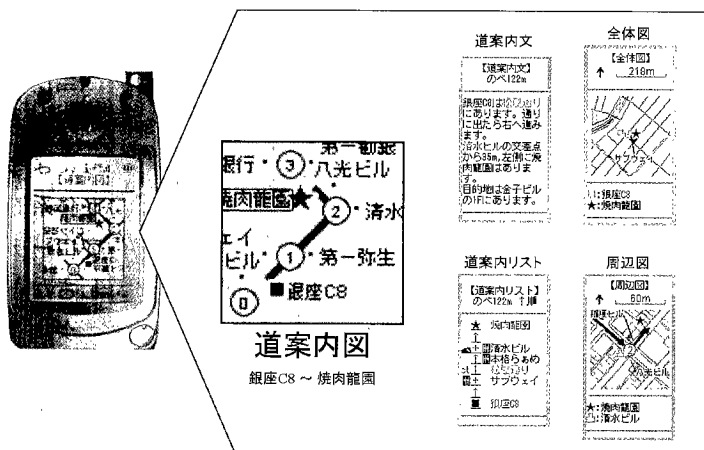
第一勧銀
銀行 ③ 八光ビル
焼肉龍園★
② 清水
ェイ
ビル ① 第一弥生
⓪ ■銀座C8

道案内図
銀座C8 ~ 焼肉龍園

道案内文
【道案内文】
のべ122m
銀座C8は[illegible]通りにあります。通りに出たら右へ進みます。
清水ビルの交差点から35m、左側に焼肉龍園があります。
目的地は金子ビルの1Fにあります。

全体図
【全体図】
218m
サブウェイ
■:銀座C8
★:焼肉龍園

道案内リスト
【道案内リスト】
のべ122m 寸押
★ 焼肉龍園
清水ビル
本格らぁめん
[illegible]
サブウェイ
■ 銀座C8

周辺図
【周辺図】
60m
八光ビル
★:焼肉龍園
②:清水ビル